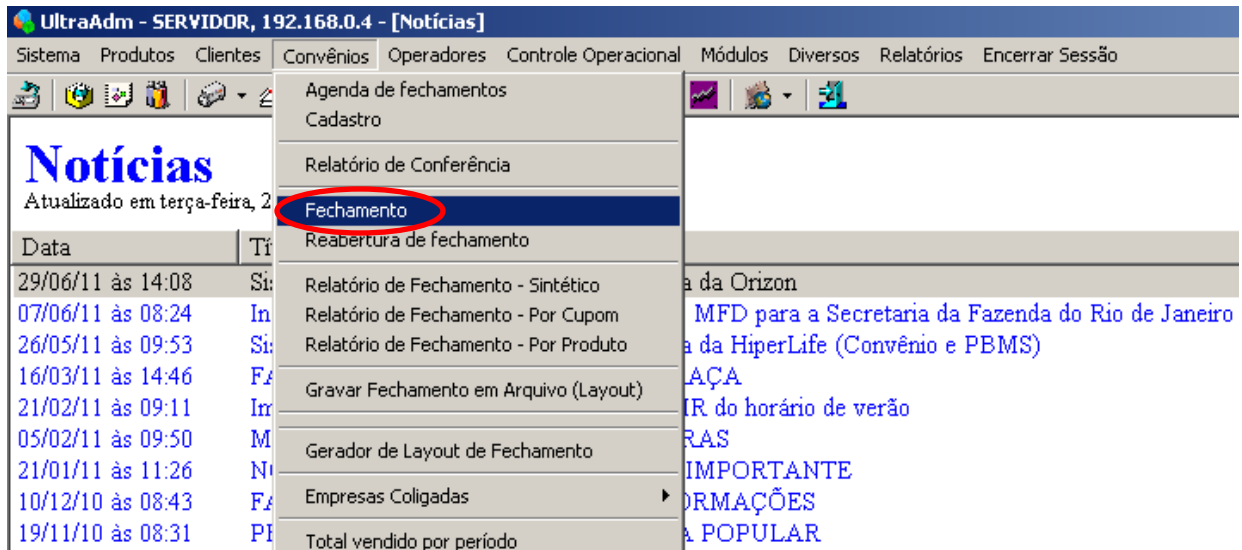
UltraAdm - SERVIDOR, 192.168.0.4 - [Notícias]

Sistema Produtos Clientes Convênios Operadores Controle Operacional Módulos Diversos Relatórios Encerrar Sessão

Notícias
Atualizado em terça-feira, 2

Agenda de fechamentos
Cadastro
Relatório de Conferência
Fechamento
Reabertura de fechamento
Relatório de Fechamento - Sintético
Relatório de Fechamento - Por Cupom
Relatório de Fechamento - Por Produto
Gravar Fechamento em Arquivo (Layout)
Gerador de Layout de Fechamento
Empresas Coligadas
Total vendido por período

| Data | Tí |
|---|---|
| 29/06/11 às 14:08 | Si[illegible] a da Orizon |
| 07/06/11 às 08:24 | In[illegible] MFD para a Secretaria da Fazenda do Rio de Janeiro |
| 26/05/11 às 09:53 | Si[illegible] a da HiperLife (Convênio e PBMS) |
| 16/03/11 às 14:46 | FA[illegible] AÇA |
| 21/02/11 às 09:11 | Im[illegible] IR do horário de verão |
| 05/02/11 às 09:50 | M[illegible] RAS |
| 21/01/11 às 11:26 | N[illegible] IMPORTANTE |
| 10/12/10 às 08:43 | FA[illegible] ORMAÇÕES |
| 19/11/10 às 08:31 | PI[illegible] A POPULAR |